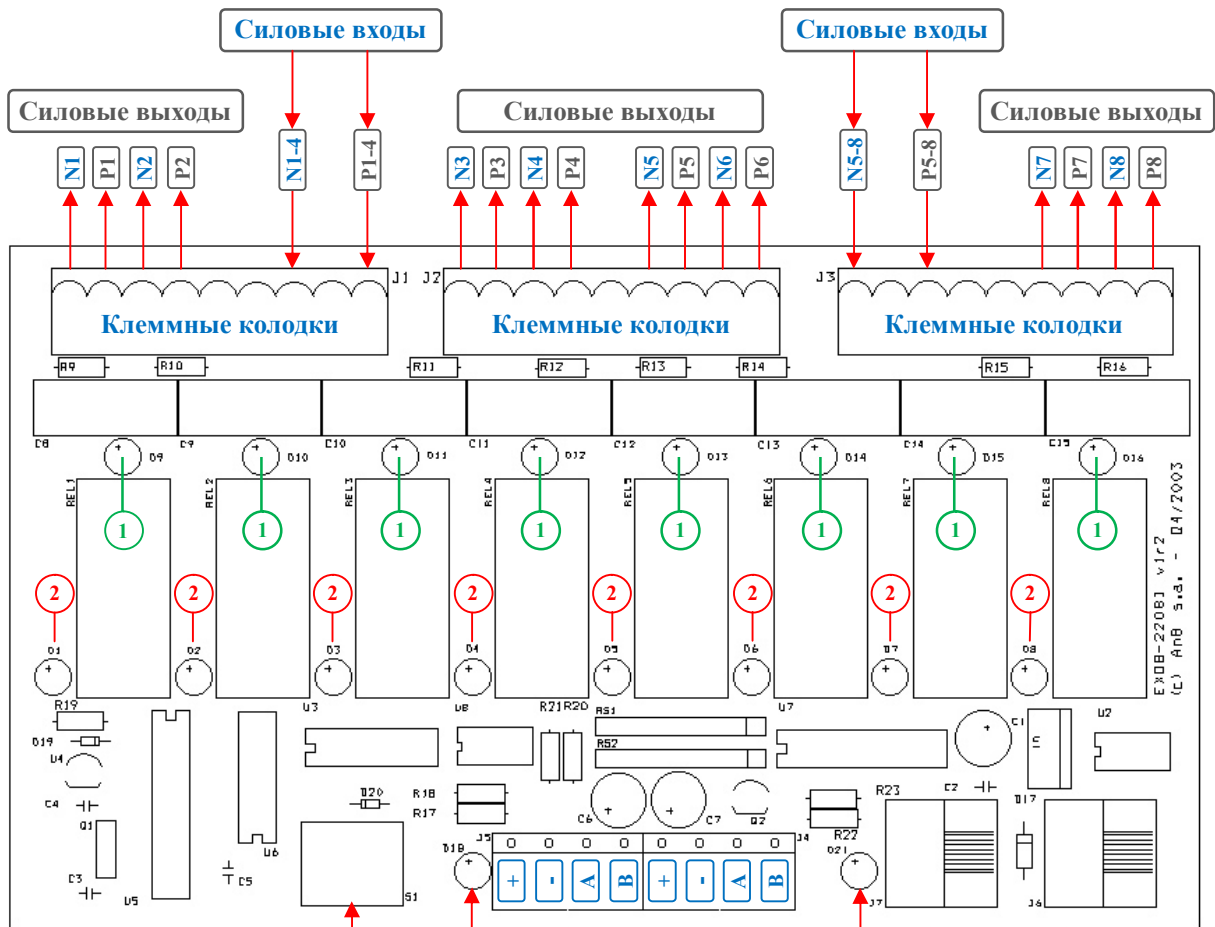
Силовые входы

Силовые входы

Силовые выходы

Силовые выходы

Силовые выходы

N1 P1 N2 P2 N1-4 P1-4 N3 P3 N4 P4 N5 P5 N6 P6 N5-8 P5-8 N7 P7 N8 P8

J1 J2 J3

Клеммные колодки

Клеммные колодки

Клеммные колодки

R9 R10 R11 R12 R13 R14 R15 R16

C8 C9 C10 C11 C12 C13 C14 C15

D9 D10 D11 D12 D13 D14 D15 D16

REL1 REL2 REL3 REL4 REL5 REL6 REL7 REL8

1 1 1 1 1 1 1 1

2 2 2 2 2 2 2 2

D1 D2 D3 D4 D5 D6 D7 D8

EXDB-220BI v1r2
(C) AnB s.a. - 04/2003

R19 D19 U4 C4 Q1 C3 U5 U3 U6 C5 D20 R18 R17 S1 U8 R21 R20 RS1 RS2 U7 C6 C7 Q2 C1 U2 C2 R23 D17 J6 R22 D21 J7 D18 J5 J4

0 0 0 0 0 0 0 0

+ - A B + - A B